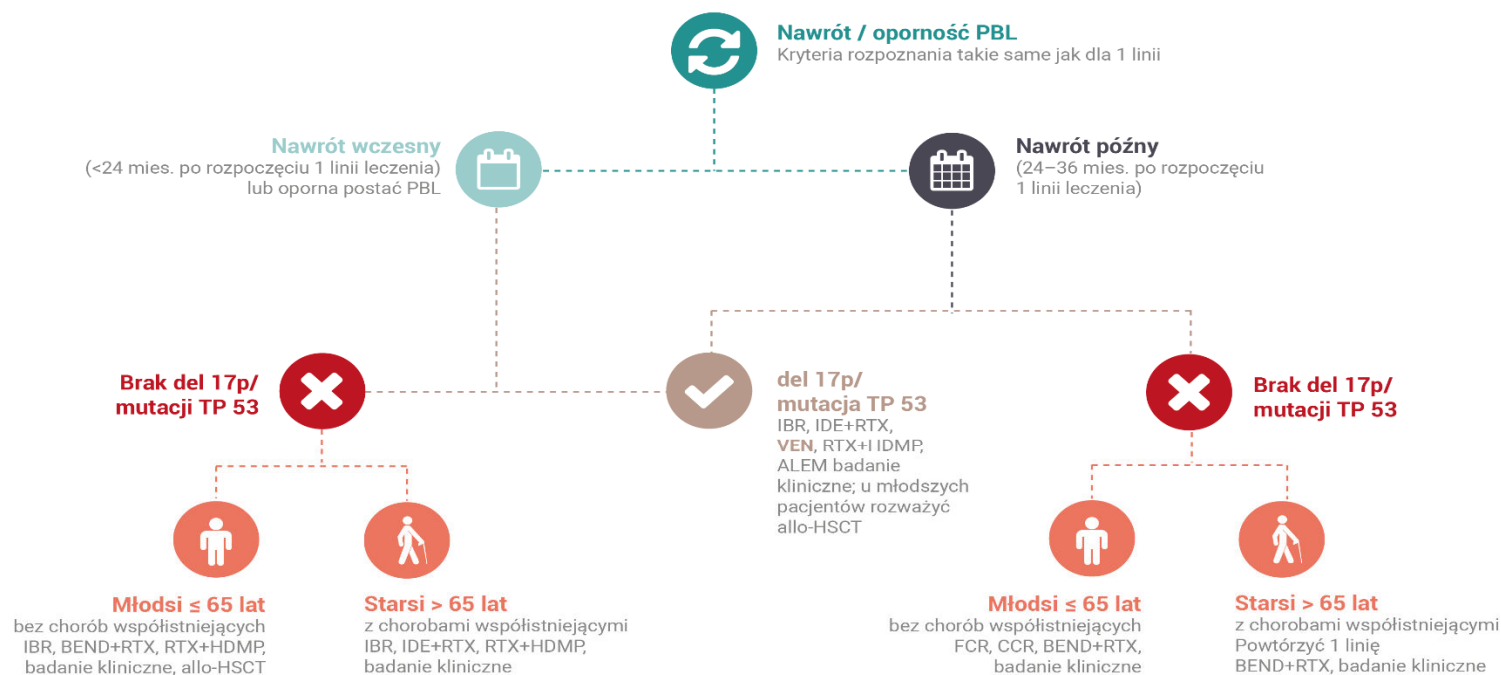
Nawrót / oporność PBL
Kryteria rozpoznania takie same jak dla 1 linii

Nawrót wczesny
(<24 mies. po rozpoczęciu 1 linii leczenia) lub oporna postać PBL

Nawrót późny
(24–36 mies. po rozpoczęciu 1 linii leczenia)

Brak del 17p/ mutacji TP 53

del 17p/ mutacja TP 53
IBR, IDE+RTX, VEN, RTX+I IDMP, ALEM badanie kliniczne; u młodszych pacjentów rozważyć allo-HSCT

Brak del 17p/ mutacji TP 53

Młodsi ≤ 65 lat
bez chorób współistniejących
IBR, BEND+RTX, RTX+HDMP, badanie kliniczne, allo-HSCT

Starsi > 65 lat
z chorobami współistniejącymi
IBR, IDE+RTX, RTX+HDMP, badanie kliniczne

Młodsi ≤ 65 lat
bez chorób współistniejących
FCR, CCR, BEND+RTX, badanie kliniczne

Starsi > 65 lat
z chorobami współistniejącymi
Powtórzyć 1 linię
BEND+RTX, badanie kliniczne